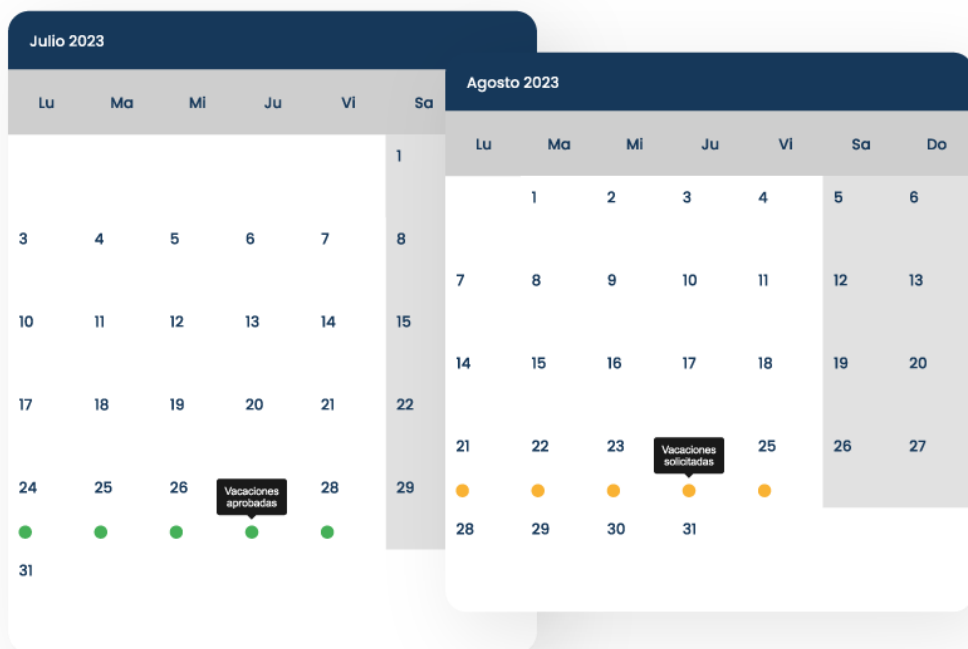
Julio 2023

| Lu | Ma | Mi | Ju | Vi | Sa |
|---|---|---|---|---|---|
| | | | | | 1 |
| 3 | 4 | 5 | 6 | 7 | 8 |
| 10 | 11 | 12 | 13 | 14 | 15 |
| 17 | 18 | 19 | 20 | 21 | 22 |
| 24 | 25 | 26 | | 28 | 29 |
| 31 | | | | | |

Vacaciones aprobadas

Agosto 2023

| Lu | Ma | Mi | Ju | Vi | Sa | Do |
|---|---|---|---|---|---|---|
| | 1 | 2 | 3 | 4 | 5 | 6 |
| 7 | 8 | 9 | 10 | 11 | 12 | 13 |
| 14 | 15 | 16 | 17 | 18 | 19 | 20 |
| 21 | 22 | 23 | | 25 | 26 | 27 |
| 28 | 29 | 30 | 31 | | | |

Vacaciones solicitadas